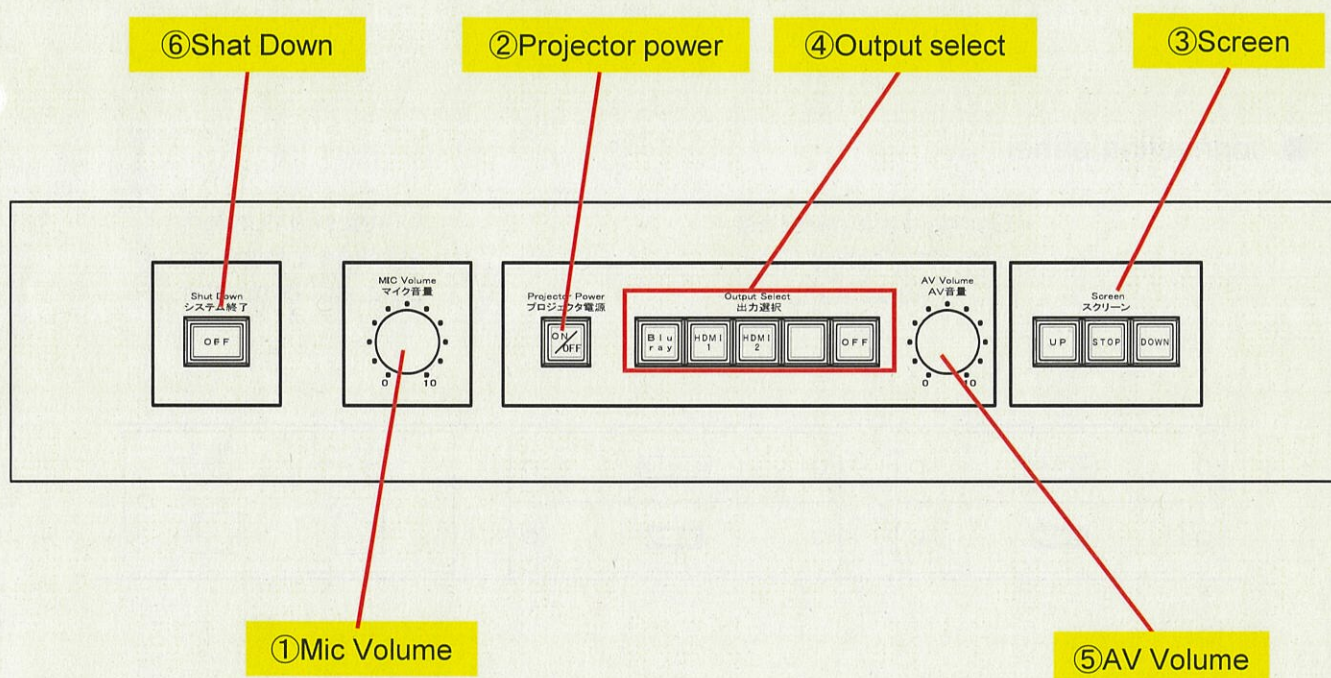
⑥Shat Down

②Projector power

④Output select

③Screen

Shut Down
システム終了

OFF

MIC Volume
マイク音量

0 10

Projector Power
プロジェクタ電源

ON/OFF

Output Select
出力選択

Blu ray

HDMI 1

HDMI 2

OFF

AV Volume
AV音量

0 10

Screen
スクリーン

UP

STOP

DOWN

①Mic Volume

⑤AV Volume